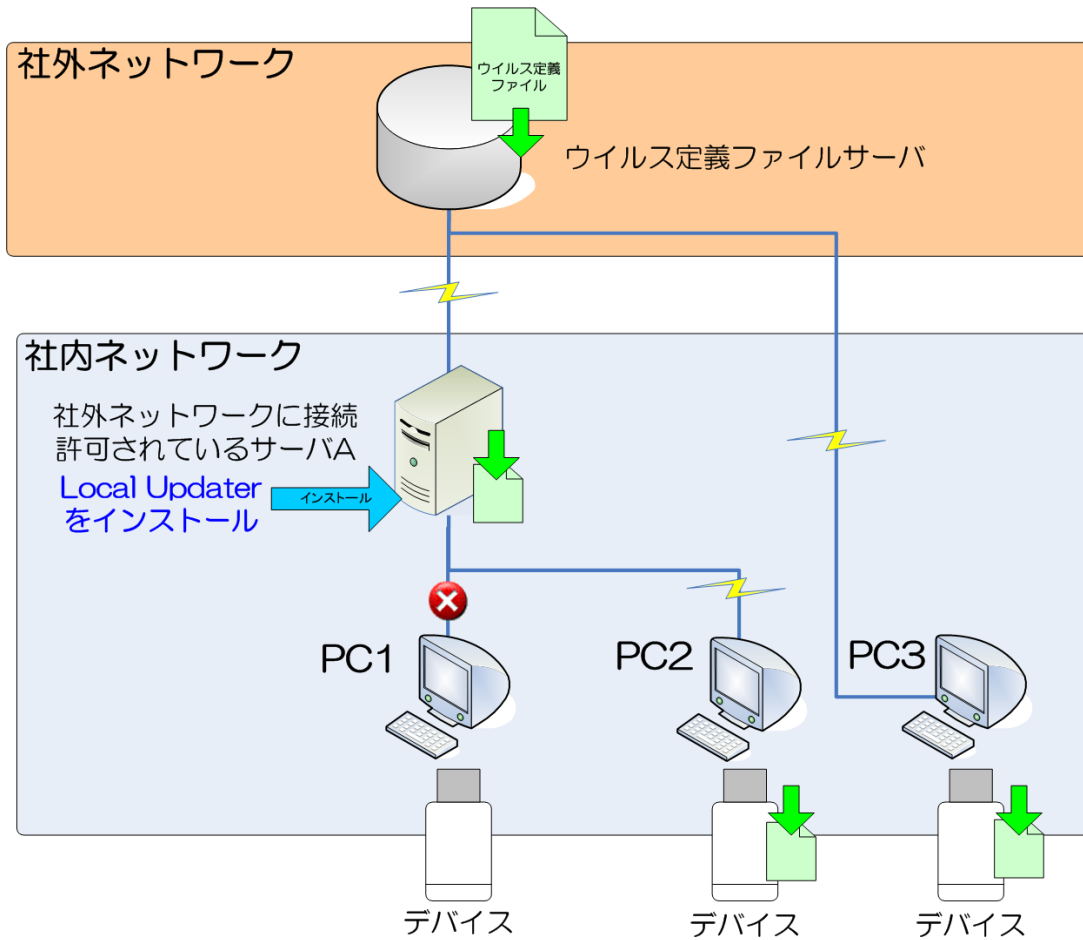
社外ネットワーク

ウイルス定義ファイル

ウイルス定義ファイルサーバ

社内ネットワーク

社外ネットワークに接続許可されているサーバA

Local Updater をインストール

インストール

PC1

PC2

PC3

デバイス

デバイス

デバイス